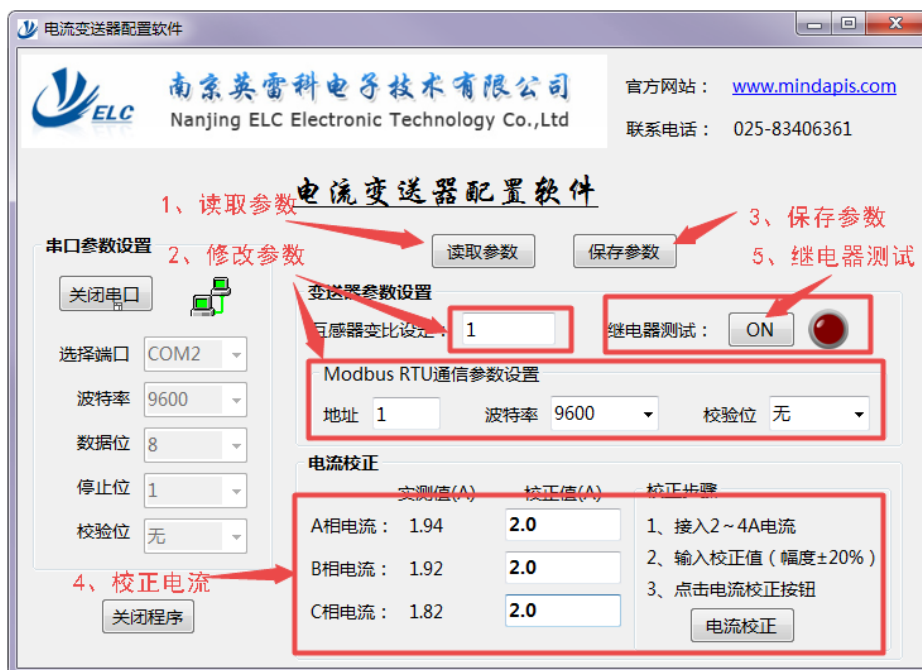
电流变送器配置软件

ELC

南京英雷科电子技术有限公司
Nanjing ELC Electronic Technology Co.,Ltd

官方网站： www.mindapis.com
联系电话： 025-83406361

电流变送器配置软件

1、读取参数
读取参数
保存参数
3、保存参数
5、继电器测试

串口参数设置
2、修改参数
关闭串口
选择端口 COM2
波特率 9600
数据位 8
停止位 1
校验位 无

变送器参数设置
互感器变比设定： 1
继电器测试： ON

Modbus RTU通信参数设置
地址 1
波特率 9600
校验位 无

电流校正
实测值(A) 校正值(A) 校正步骤
A相电流： 1.94 2.0
B相电流： 1.92 2.0
C相电流： 1.82 2.0

1、接入2～4A电流
2、输入校正值（幅度±20%）
3、点击电流校正按钮
电流校正

4、校正电流
关闭程序